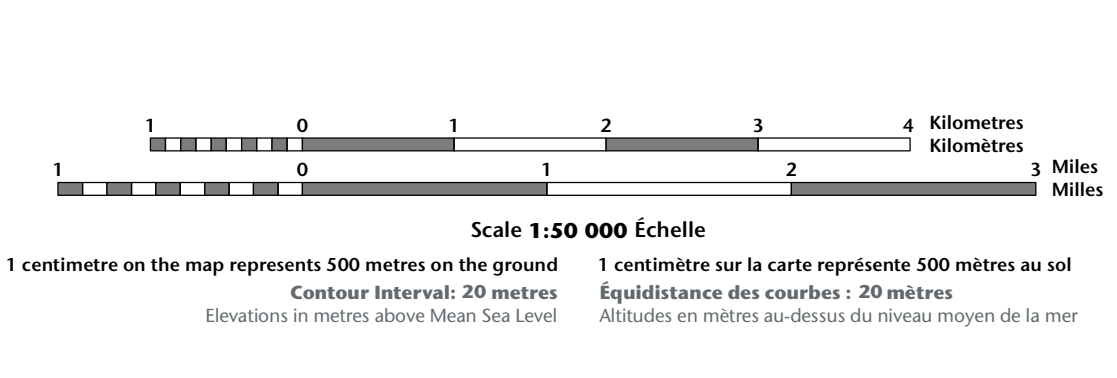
1 0 1 2 3 4 Kilometres
Kilomètres
1 0 1 2 3 Miles
Milles

Scale **1:50 000** Échelle

1 centimetre on the map represents 500 metres on the ground
Contour Interval: 20 metres
Elevations in metres above Mean Sea Level

1 centimètre sur la carte représente 500 mètres au sol
Équidistance des courbes : 20 mètres
Altitudes en mètres au-dessus du niveau moyen de la mer